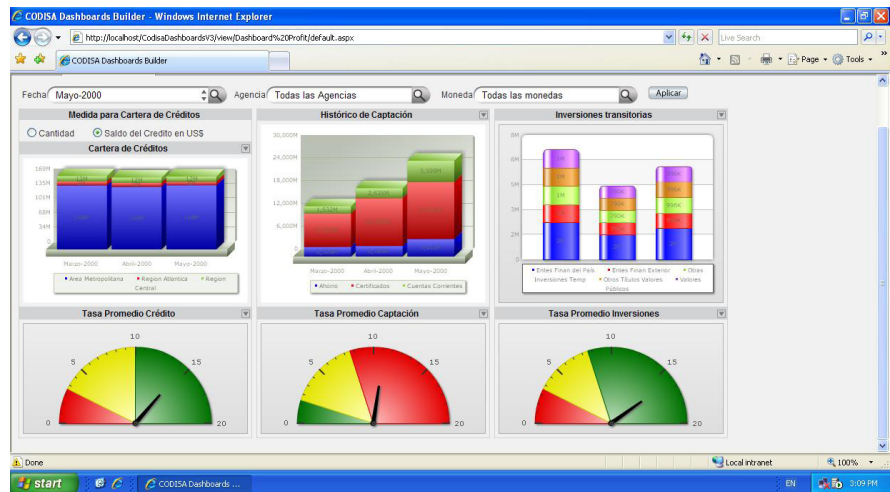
CODISA Dashboards Builder - Windows Internet Explorer

http://localhost/CodisaDashboardsV3/view/Dashboard%20Profit/default.aspx

Live Search

CODISA Dashboards Builder

Page • Tools •

Fecha Mayo-2000 Agencia Todas las Agencias Moneda Todas las monedas Aplicar

Medida para Cartera de Créditos

Cantidad Saldo del Credito en US$

Cartera de Créditos

168M
135M
101M
68M
34M
0

Marzo-2000 Abril-2000 Mayo-2000

• Area Metropolitana • Region Atlantica • Region Central

Histórico de Captación

30,000M
24,000M
18,000M
12,000M
6,000M
0

Marzo-2000 Abril-2000 Mayo-2000

• Ahorro • Certificados • Cuentas Corrientes

Inversiones transitorias

8M
6M
5M
3M
2M
0

• Entes Finan del País • Entes Finan Exterior • Otras Inversiones Temp • Otros Títulos Valores • Valores Públicos

Tasa Promedio Crédito

0 5 10 15 20

Tasa Promedio Captación

0 5 10 15 20

Tasa Promedio Inversiones

0 5 10 15 20

Done

Local intranet

100%

start

CODISA Dashboards ...

EN

3:09 PM